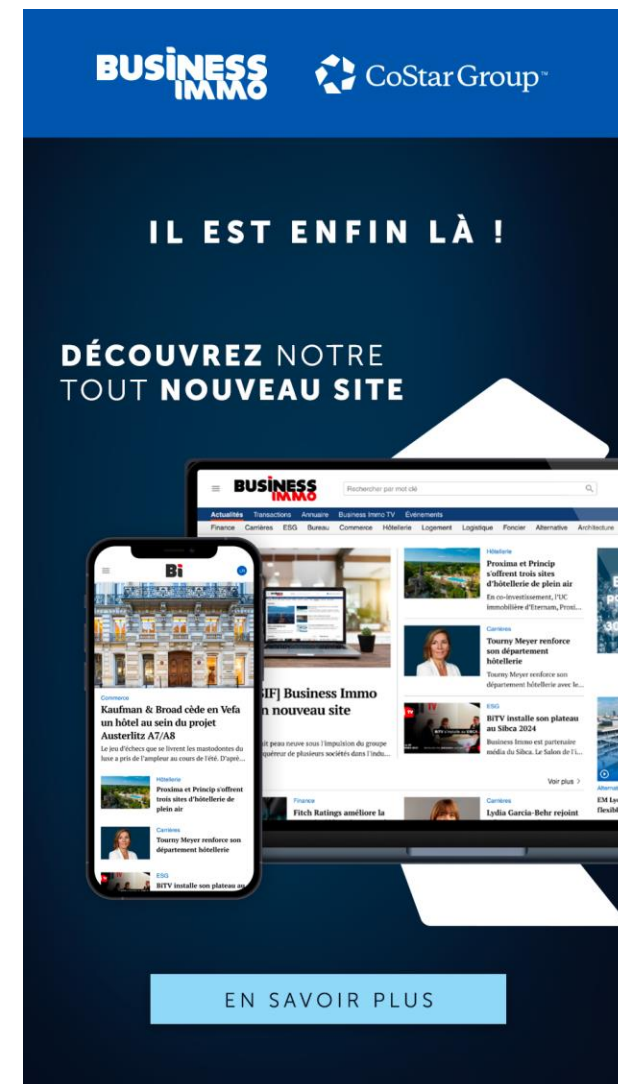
BUSINESS IMMO CoStar Group™

IL EST ENFIN LÀ !

DÉCOUVREZ NOTRE TOUT NOUVEAU SITE

BUSINESS IMMO Rechercher par mot clé

Actualités Transactions Annuaire Business Immo TV Événements

Finance Carrières ESG Bureau Commerce Hôtellerie Logement Logistique Foncier Alternative Architecture

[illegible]IF] Business Immo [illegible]n nouveau site

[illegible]it peau neuve sous l'impulsion du groupe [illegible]quéreur de plusieurs sociétés dans l'indu...

Hôtellerie
Proxima et Princip s'offrent trois sites d'hôtellerie de plein air
En co-investissement, l'UC immobilière d'Eternam, Proxi...

Carrières
Tourny Meyer renforce son département hôtellerie
Tourny Meyer renforce son département hôtellerie avec le...

ESG
BiTV installe son plateau au Sibca 2024
Business Immo est partenaire média du Sibca. Le Salon de l'i...

Voir plus >

Finance
Fitch Ratings améliore la

Carrières
Lydia Garcia-Behr rejoint

EM Ly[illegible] flexib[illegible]

Bi

Commerce
Kaufman & Broad cède en Vefa un hôtel au sein du projet Austerlitz A7/A8
Le jeu d'échecs que se livrent les mastodontes du luxe a pris de l'ampleur au cours de l'été. D'aprè...

Hôtellerie
Proxima et Princip s'offrent trois sites d'hôtellerie de plein air

Carrières
Tourny Meyer renforce son département hôtellerie

ESG
BiTV installe son plateau au

EN SAVOIR PLUS